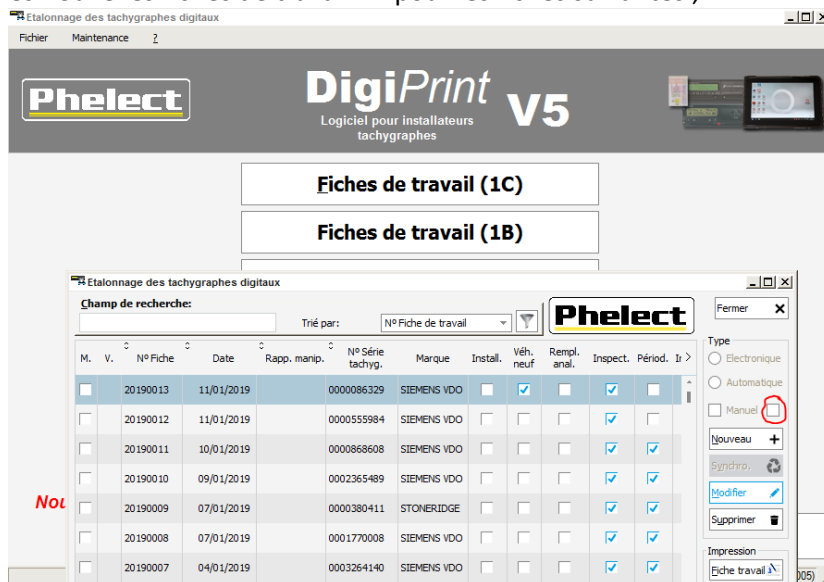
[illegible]

Etalonnage des tachygraphes digitaux

Fichier Maintenance ?

Phelect

DigiPrint V5

Logiciel pour installateurs tachygraphes

Fiches de travail (1C)

Fiches de travail (1B)

Etalonnage des tachygraphes digitaux

Champ de recherche:

Trié par: Nº Fiche de travail

Phelect

Fermer

Type

Electronique

Automatique

Manuel

Nouveau

Synchro.

Modifier

Supprimer

Impression

Fiche travail

| M. | V. | Nº Fiche | Date | Rapp. manip. | Nº Série tachyg. | Marque | Install. | Véh. neuf | Rempl. anal. | Inspect. | Périod. |
|---|---|---|---|---|---|---|---|---|---|---|---|
| | | 20190013 | 11/01/2019 | | 0000086329 | SIEMENS VDO | | ☑ | | ☑ | |
| | | 20190012 | 11/01/2019 | | 0000555984 | SIEMENS VDO | | | | ☑ | |
| | | 20190011 | 10/01/2019 | | 0000868608 | SIEMENS VDO | | | | ☑ | ☑ |
| | | 20190010 | 09/01/2019 | | 0002365489 | SIEMENS VDO | | | | ☑ | ☑ |
| | | 20190009 | 07/01/2019 | | 0000380411 | STONERIDGE | | | | ☑ | ☑ |
| | | 20190008 | 07/01/2019 | | 0001770008 | SIEMENS VDO | | | | ☑ | ☑ |
| | | 20190007 | 04/01/2019 | | 0003264140 | SIEMENS VDO | | | | ☑ | ☑ |

Nou

005)